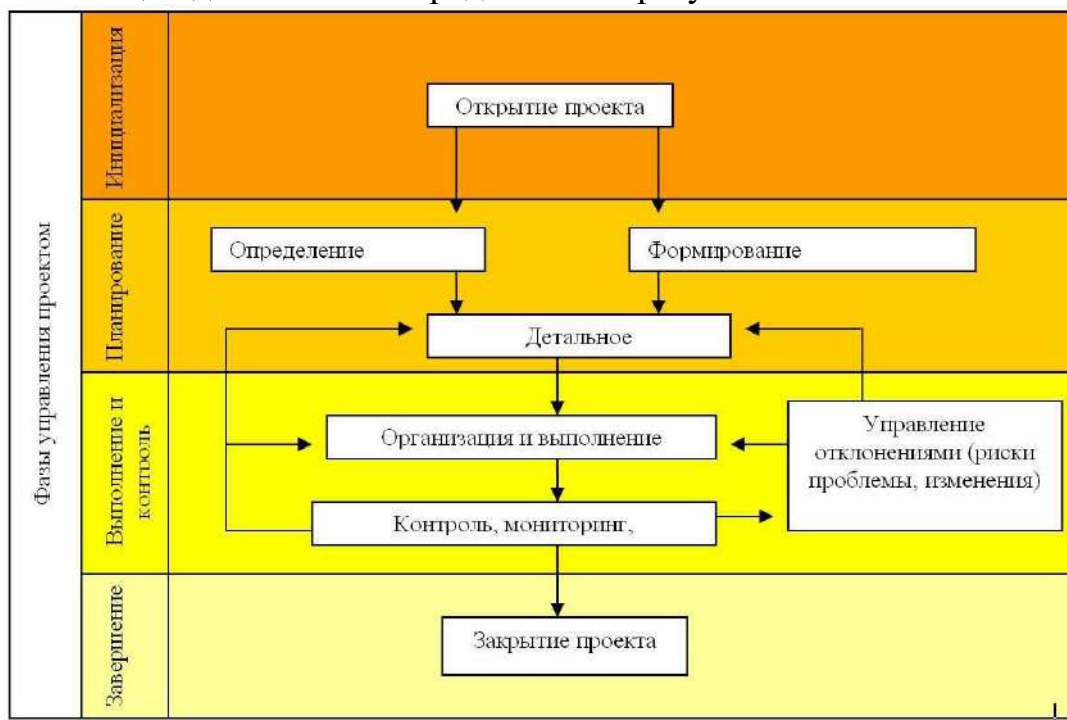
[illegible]

Фазы управления проектом

Инициализация

Открытие проекта

Планирование

Определение

Формирование

Детальное

Выполнение и контроль

Организация и выполнение

Управление отклонениями (риски проблемы, изменения)

Контроль, мониторинг,

Завершение

Закрытие проекта